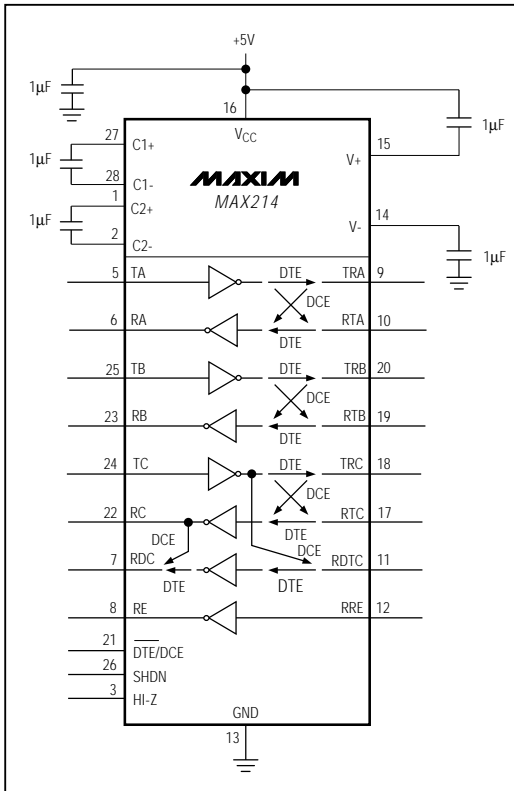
+5V

1μF

16

$V_{CC}$

1μF

15

V+

27

C1+

1μF

28

C1-

MAXIM

MAX214

1

C2+

1μF

2

C2-

14

V-

1μF

5 TA

DTE

TRA 9

DCE

6 RA

RTA 10

DTE

25 TB

DTE

TRB 20

DCE

23 RB

RTB 19

DTE

24 TC

DTE

TRC 18

DCE

22 RC

RTC 17

DCE

DTE

DCE

7 RDC

RDTC 11

DTE

DTE

8 RE

RRE 12

21 $\overline{DTE}$/DCE

26 SHDN

3 HI-Z

GND

13